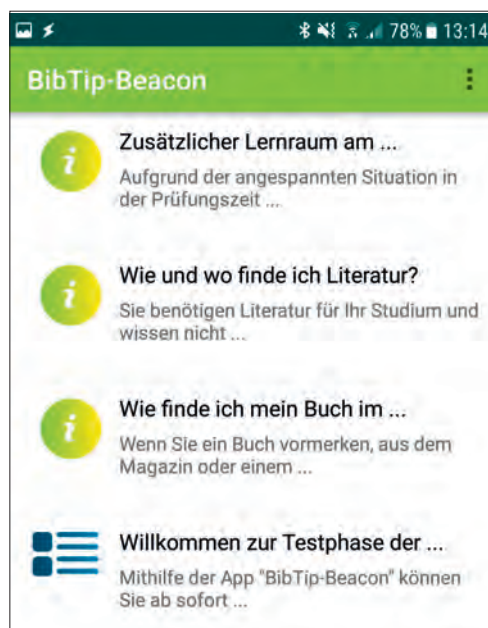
78% 13:14

BibTip-Beacon

Zusätzlicher Lernraum am ...
Aufgrund der angespannten Situation in der Prüfungszeit ...

Wie und wo finde ich Literatur?
Sie benötigen Literatur für Ihr Studium und wissen nicht ...

Wie finde ich mein Buch im ...
Wenn Sie ein Buch vormerken, aus dem Magazin oder einem ...

Willkommen zur Testphase der ...
Mithilfe der App "BibTip-Beacon" können Sie ab sofort ...